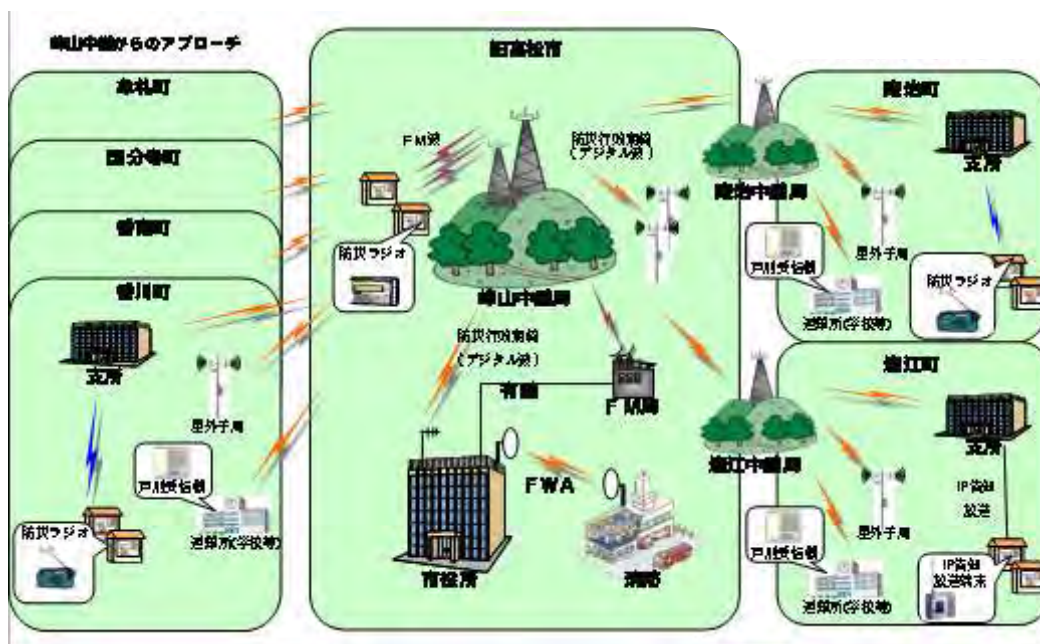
峰山中継からのアプローチ

牟礼町

国分寺町

香南町

香川町

支所

屋外子局

戸別受信機

防災ラジオ

避難所(学校等)

旧高松市

FM波

防災行政無線（デジタル波）

防災ラジオ

峰山中継局

防災行政無線（デジタル波）

有線

FM局

FWA

市役所

消防

庵治町

支所

庵治中継局

屋外子局

戸別受信機

避難所(学校等)

防災ラジオ

塩江町

支所

塩江中継局

屋外子局

IP告知放送

戸別受信機

避難所(学校等)

IP告知放送端末